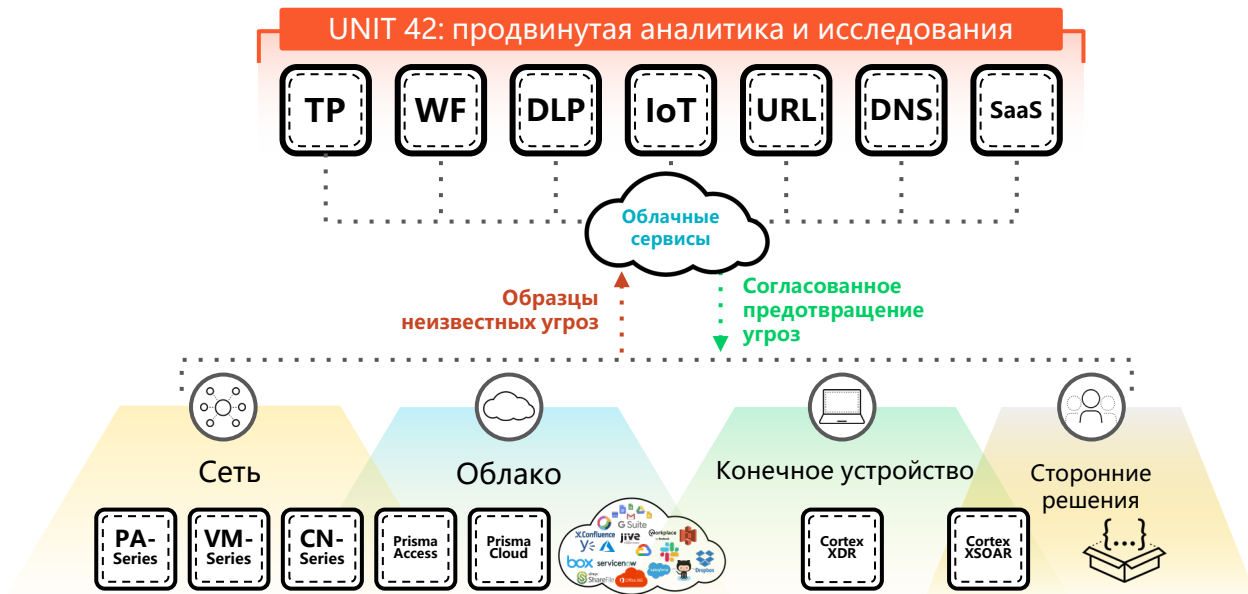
UNIT 42: продвинутая аналитика и исследования

TP

WF

DLP

IoT

URL

DNS

SaaS

Облачные сервисы

Образцы неизвестных угроз

Согласованное предотвращение угроз

Сеть

Облако

Конечное устройство

Сторонние решения

PA-Series

VM-Series

CN-Series

Prisma Access

Prisma Cloud

Confluence

G Suite

jive

Workplace

box

servicenow

ShareFile

Office 365

Dropbox

Cortex XDR

Cortex XSOAR

{...}